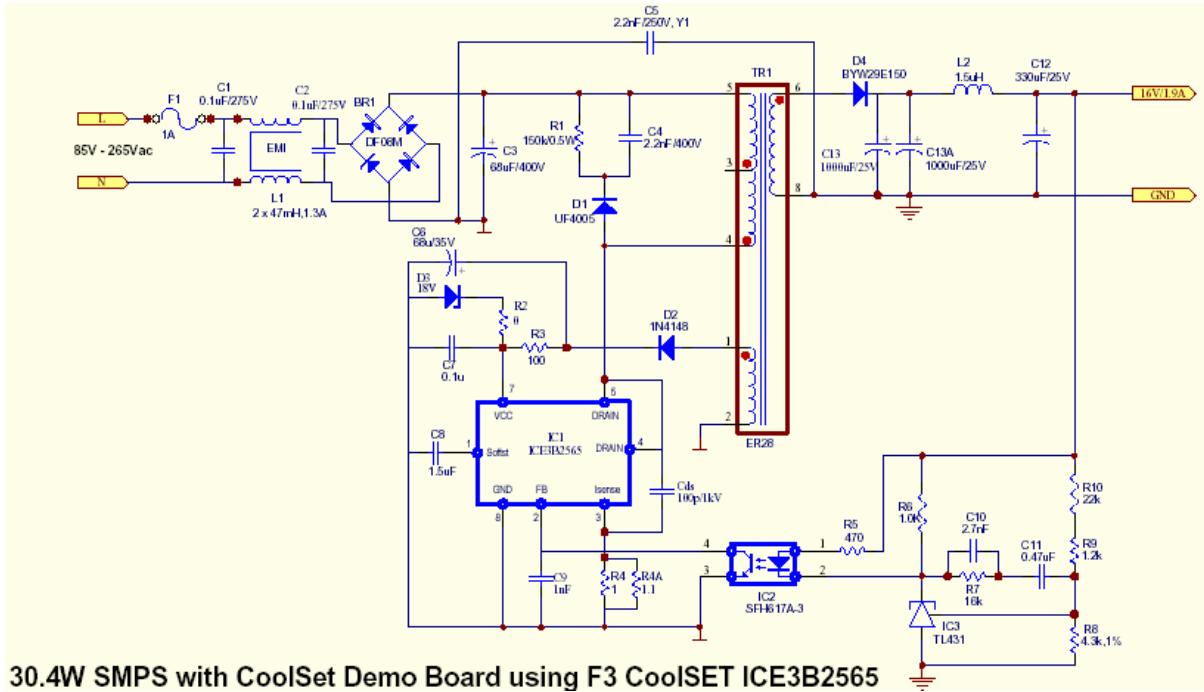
C5
2.2nF/250V, Y1

TR1

D4
BYW29E150

L2
1.5uH

C12
330uF/25V

16V/1.9A

L

F1
1A

C1
0.1uF/275V

C2
0.1uF/275V

BR1
DF06M

EMI

85V - 265Vac

N

L1
2 x 47mH,1.3A

C3
68uF/400V

R1
150k/0.5W

C4
2.2nF/400V

D1
UF4005

C13
1000uF/25V

C13A
1000uF/25V

GND

C6
68u/35V

D3
18V

R2
0

R3
100

D2
1N4148

C7
0.1u

VCC

DRAIN

IC1
ICE3B2565

Softst

DRAIN

C8
1.5uF

GND

FB

Isense

Cds
100p/1kV

ER28

R10
22k

R6
1.0k

C10
2.7nF

C11
0.47uF

R9
1.2k

R5
470

C9
1nF

R4
1

R4A
1.1

IC2
SFH617A-3

R7
16k

IC3
TL431

R8
4.3k,1%

1 2 3 4 5 6 7 8

30.4W SMPS with CoolSet Demo Board using F3 CoolSET ICE3B2565